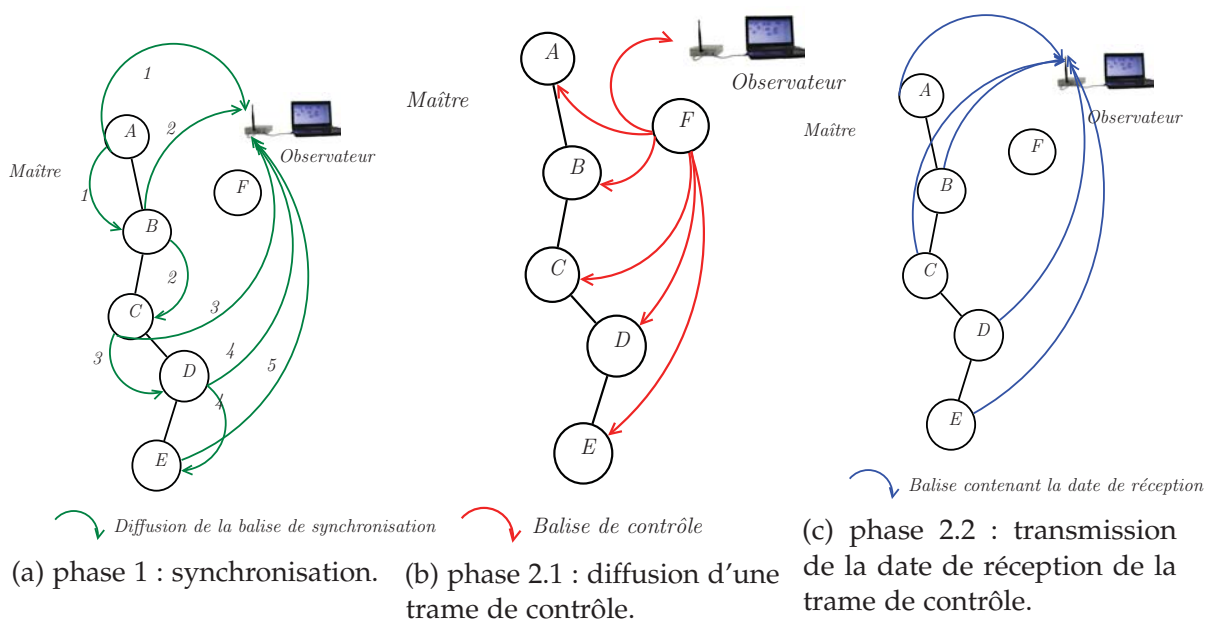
1
A
2
Observateur
Maître
1
F
B
2
C
3
4
3
D
5
4
E
Diffusion de la balise de synchronisation

(a) phase 1 : synchronisation.

A
Observateur
Maître
F
B
C
D
E
Balise de contrôle

(b) phase 2.1 : diffusion d'une trame de contrôle.

A
Observateur
Maître
F
B
C
D
E
Balise contenant la date de réception

(c) phase 2.2 : transmission de la date de réception de la trame de contrôle.